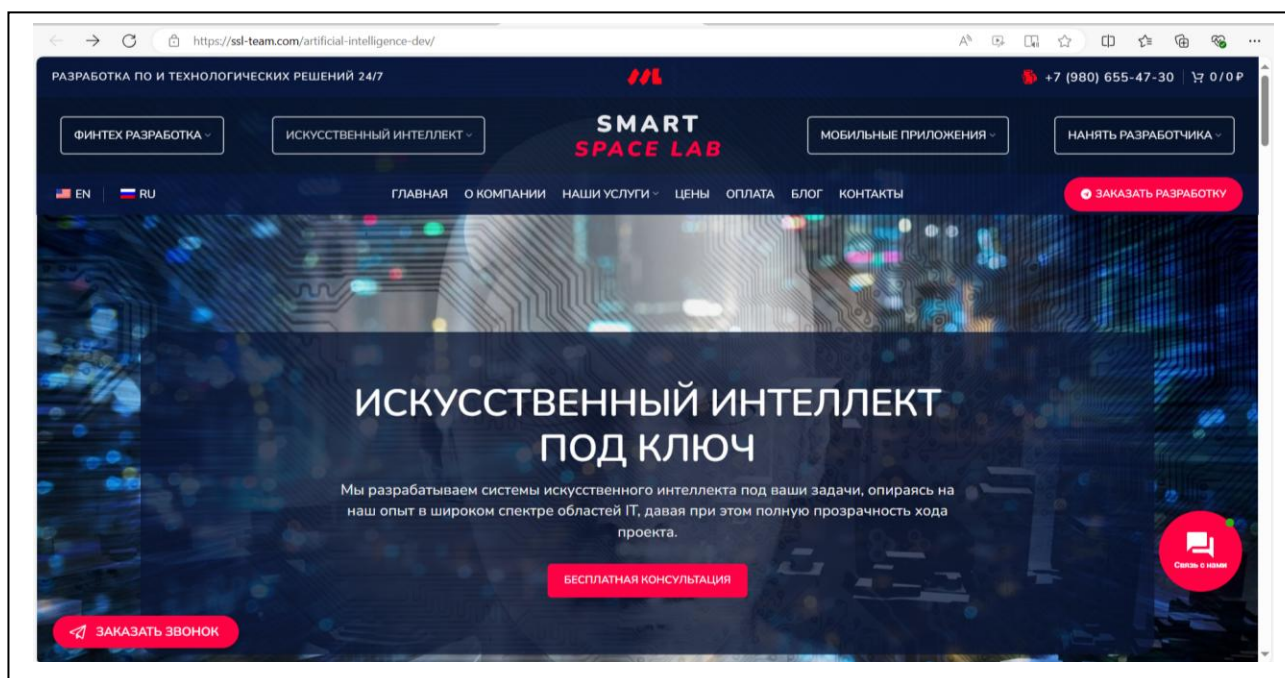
https://ssl-team.com/artificial-intelligence-dev/

РАЗРАБОТКА ПО И ТЕХНОЛОГИЧЕСКИХ РЕШЕНИЙ 24/7

+7 (980) 655-47-30 0 / 0 ₽

ФИНТЕХ РАЗРАБОТКА

ИСКУССТВЕННЫЙ ИНТЕЛЛЕКТ

SMART
SPACE LAB

МОБИЛЬНЫЕ ПРИЛОЖЕНИЯ

НАНЯТЬ РАЗРАБОТЧИКА

EN RU

ГЛАВНАЯ О КОМПАНИИ НАШИ УСЛУГИ ЦЕНЫ ОПЛАТА БЛОГ КОНТАКТЫ

ЗАКАЗАТЬ РАЗРАБОТКУ

ИСКУССТВЕННЫЙ ИНТЕЛЛЕКТ ПОД КЛЮЧ

Мы разрабатываем системы искусственного интеллекта под ваши задачи, опираясь на наш опыт в широком спектре областей IT, давая при этом полную прозрачность хода проекта.

БЕСПЛАТНАЯ КОНСУЛЬТАЦИЯ

Связь с нами

ЗАКАЗАТЬ ЗВОНОК